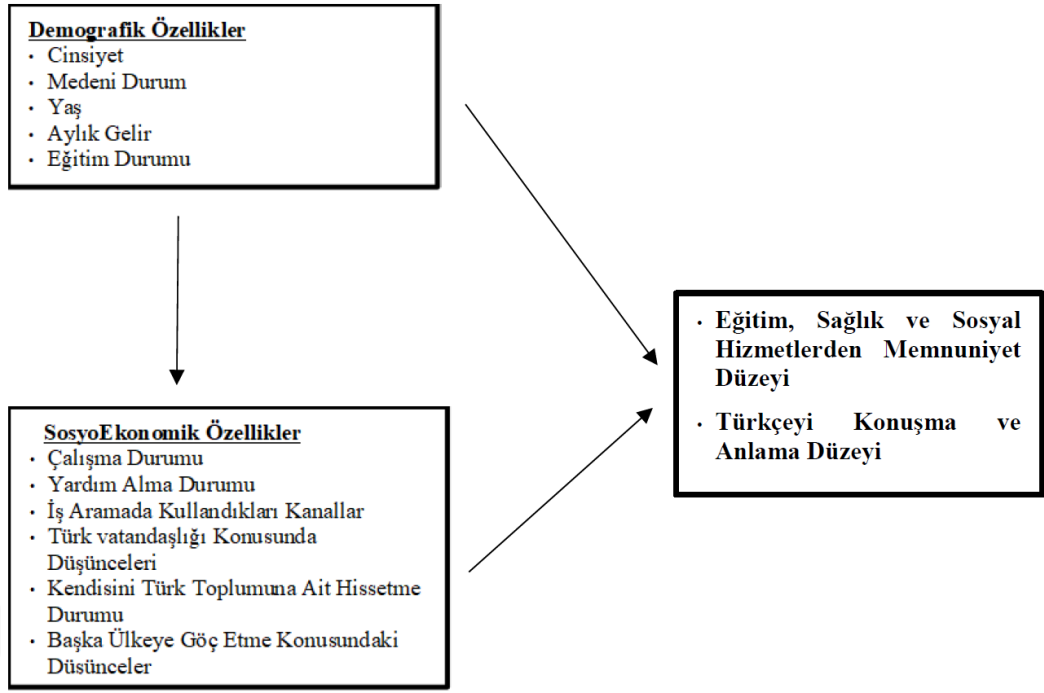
Demografik Özellikler
- Cinsiyet
- Medeni Durum
- Yaş
- Aylık Gelir
- Eğitim Durumu

SosyoEkonomik Özellikler
- Çalışma Durumu
- Yardım Alma Durumu
- İş Aramada Kullandıkları Kanallar
- Türk vatandaşlığı Konusunda Düşünceleri
- Kendisini Türk Toplumuna Ait Hissetme Durumu
- Başka Ülkeye Göç Etme Konusundaki Düşünceler

- Eğitim, Sağlık ve Sosyal Hizmetlerden Memnuniyet Düzeyi
- Türkçeyi Konuşma ve Anlama Düzeyi